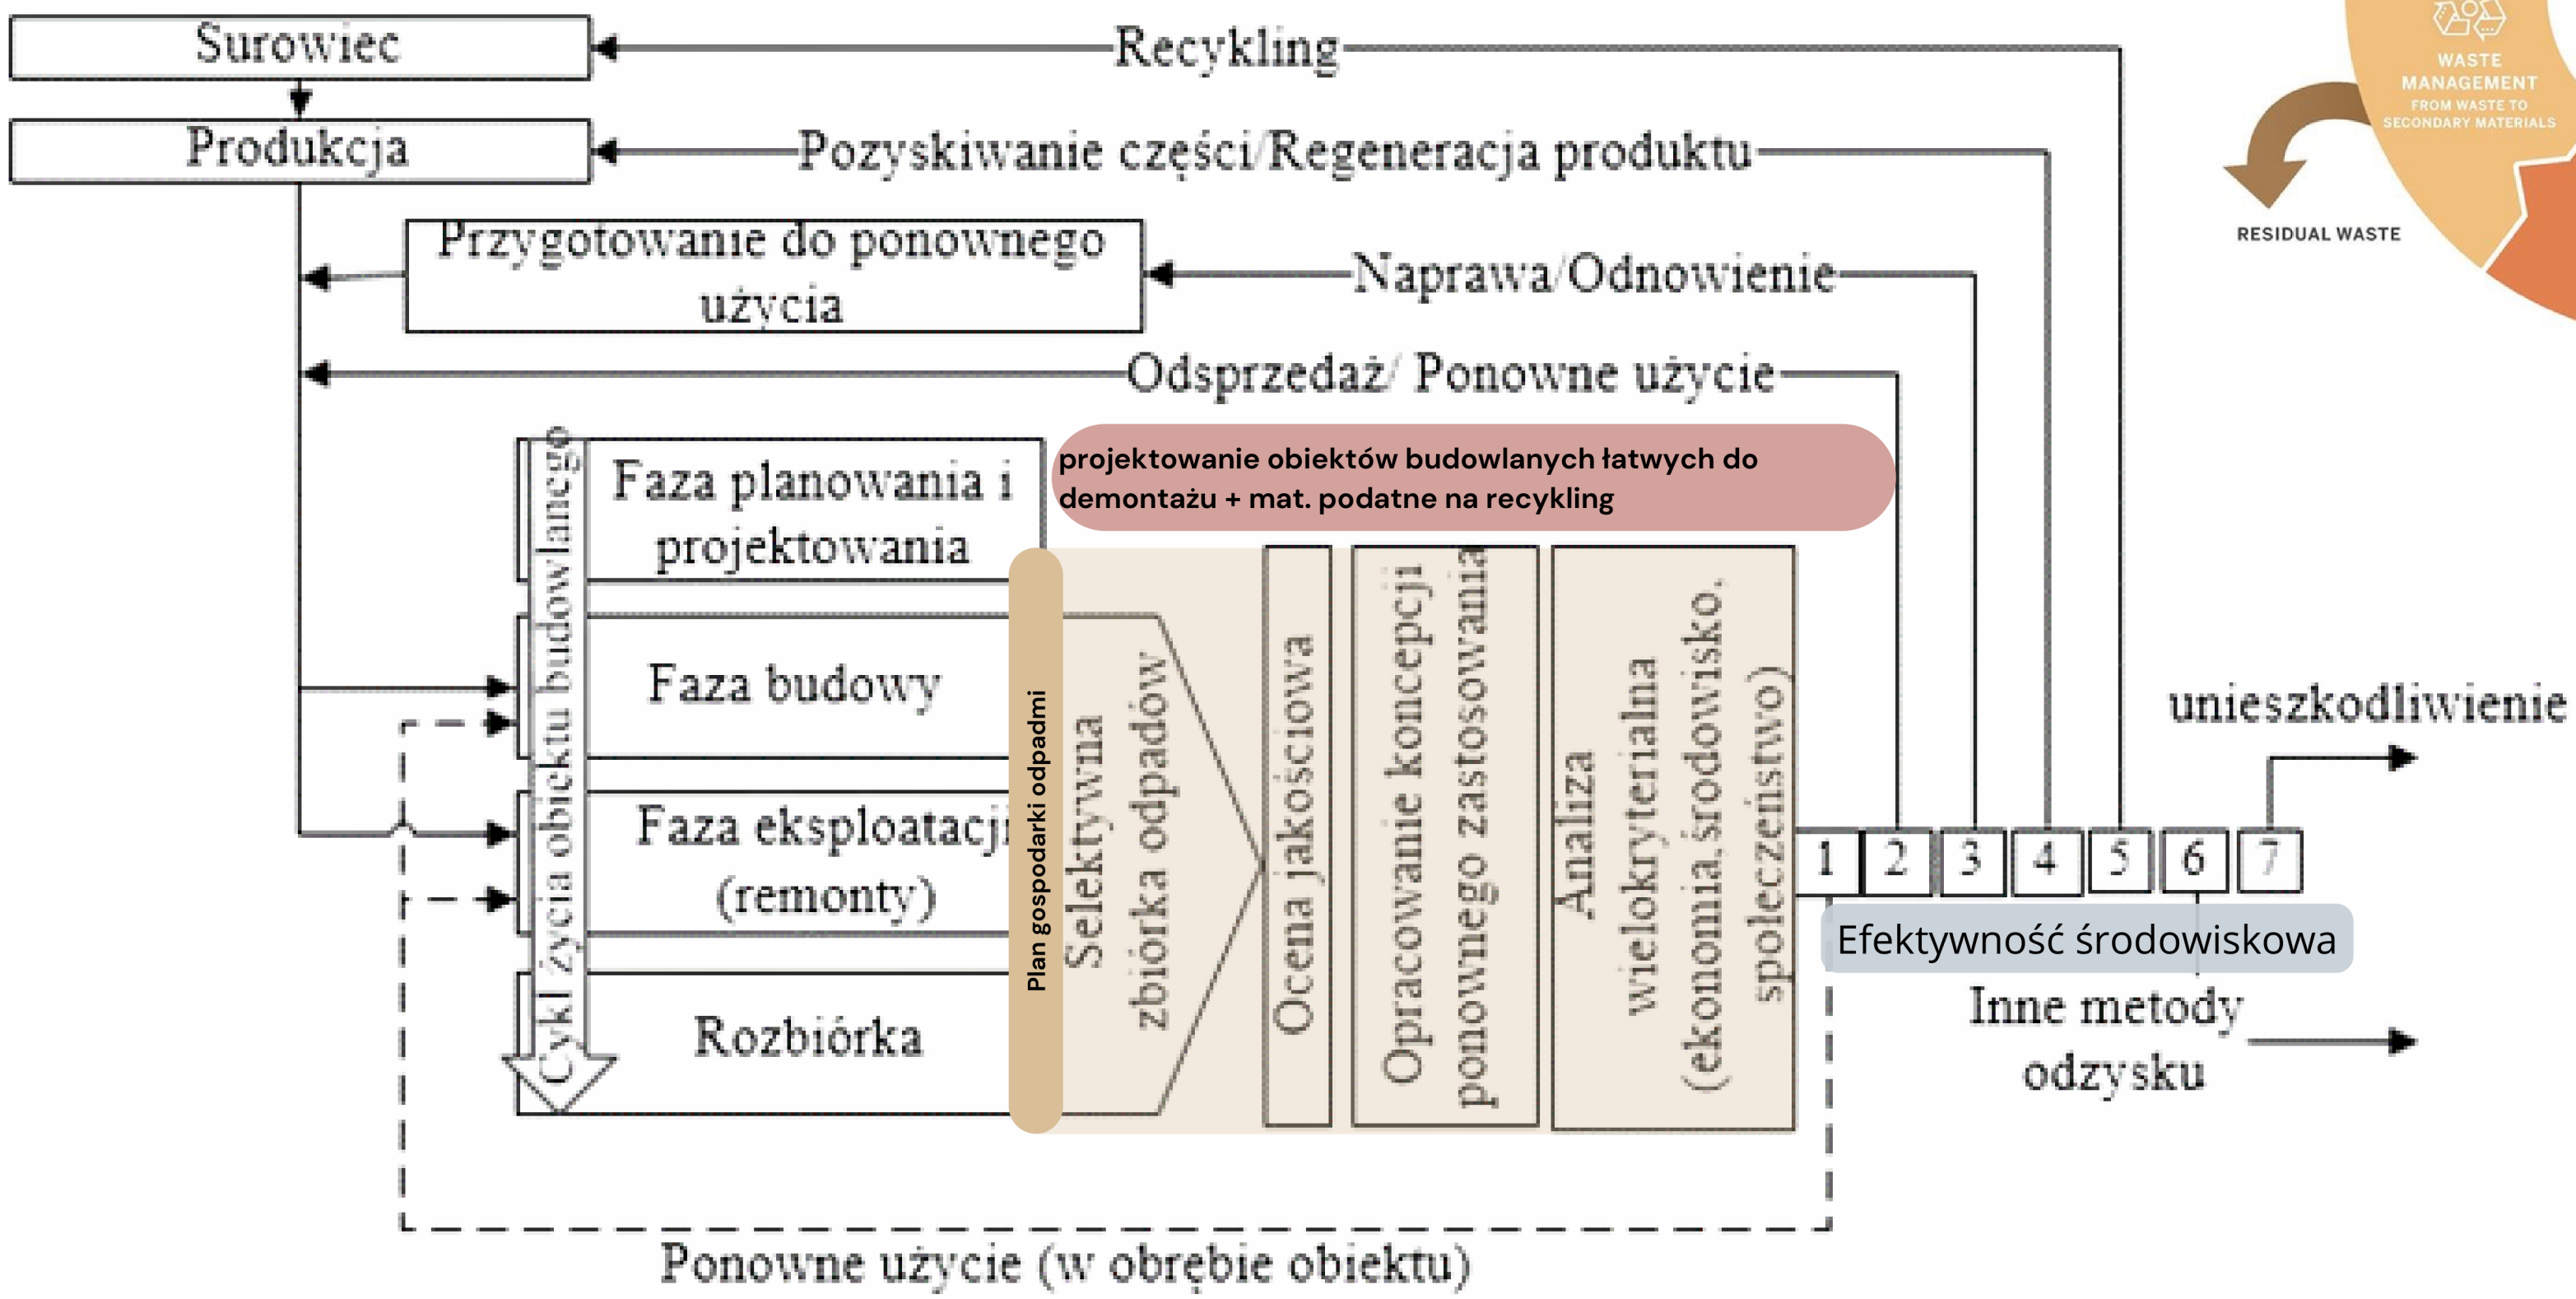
Surowiec

Recykling

Produkcja

Pozyskiwanie części/Regeneracja produktu

Przygotowanie do ponownego użycia

Naprawa/Odnowienie

Odsprzedaż/ Ponowne użycie

WASTE MANAGEMENT FROM WASTE TO SECONDARY MATERIALS

RESIDUAL WASTE

Cykl życia obiektu budowlanego

Faza planowania i projektowania

projektowanie obiektów budowlanych łatwych do demontażu + mat. podatne na recykling

Faza budowy

Faza eksploatacji (remonty)

Rozbiórka

Plan gospodarki odpadmi

Selektywna zbiórka odpadów

Ocena jakościowa

Opracowanie koncepcji ponownego zastosowania

Analiza wielokryterialna (ekonomia, środowisko, społeczeństwo)

unieszkodliwienie

1 2 3 4 5 6 7

Efektywność środowiskowa

Inne metody odzysku

Ponowne użycie (w obrębie obiektu)